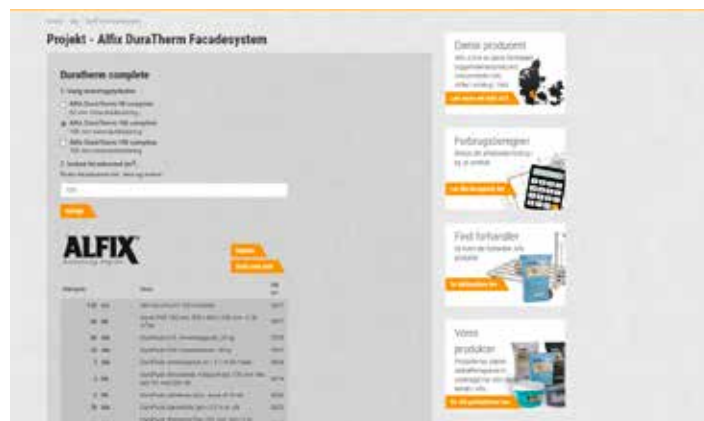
Projekt - Alfix DuraTherm Facadesystem

Duratherm complete

1. Vælg isoleringstykkelse

Alfix DuraTherm 50 complete

Alfix DuraTherm 100 complete

Alfix DuraTherm 150 complete

2. Indtast facadeareal (m²)

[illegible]

ALFIX

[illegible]

Dansk producent

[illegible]

Forbrugsberegner

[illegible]

Find forhandler

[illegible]

Vores produkter

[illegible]